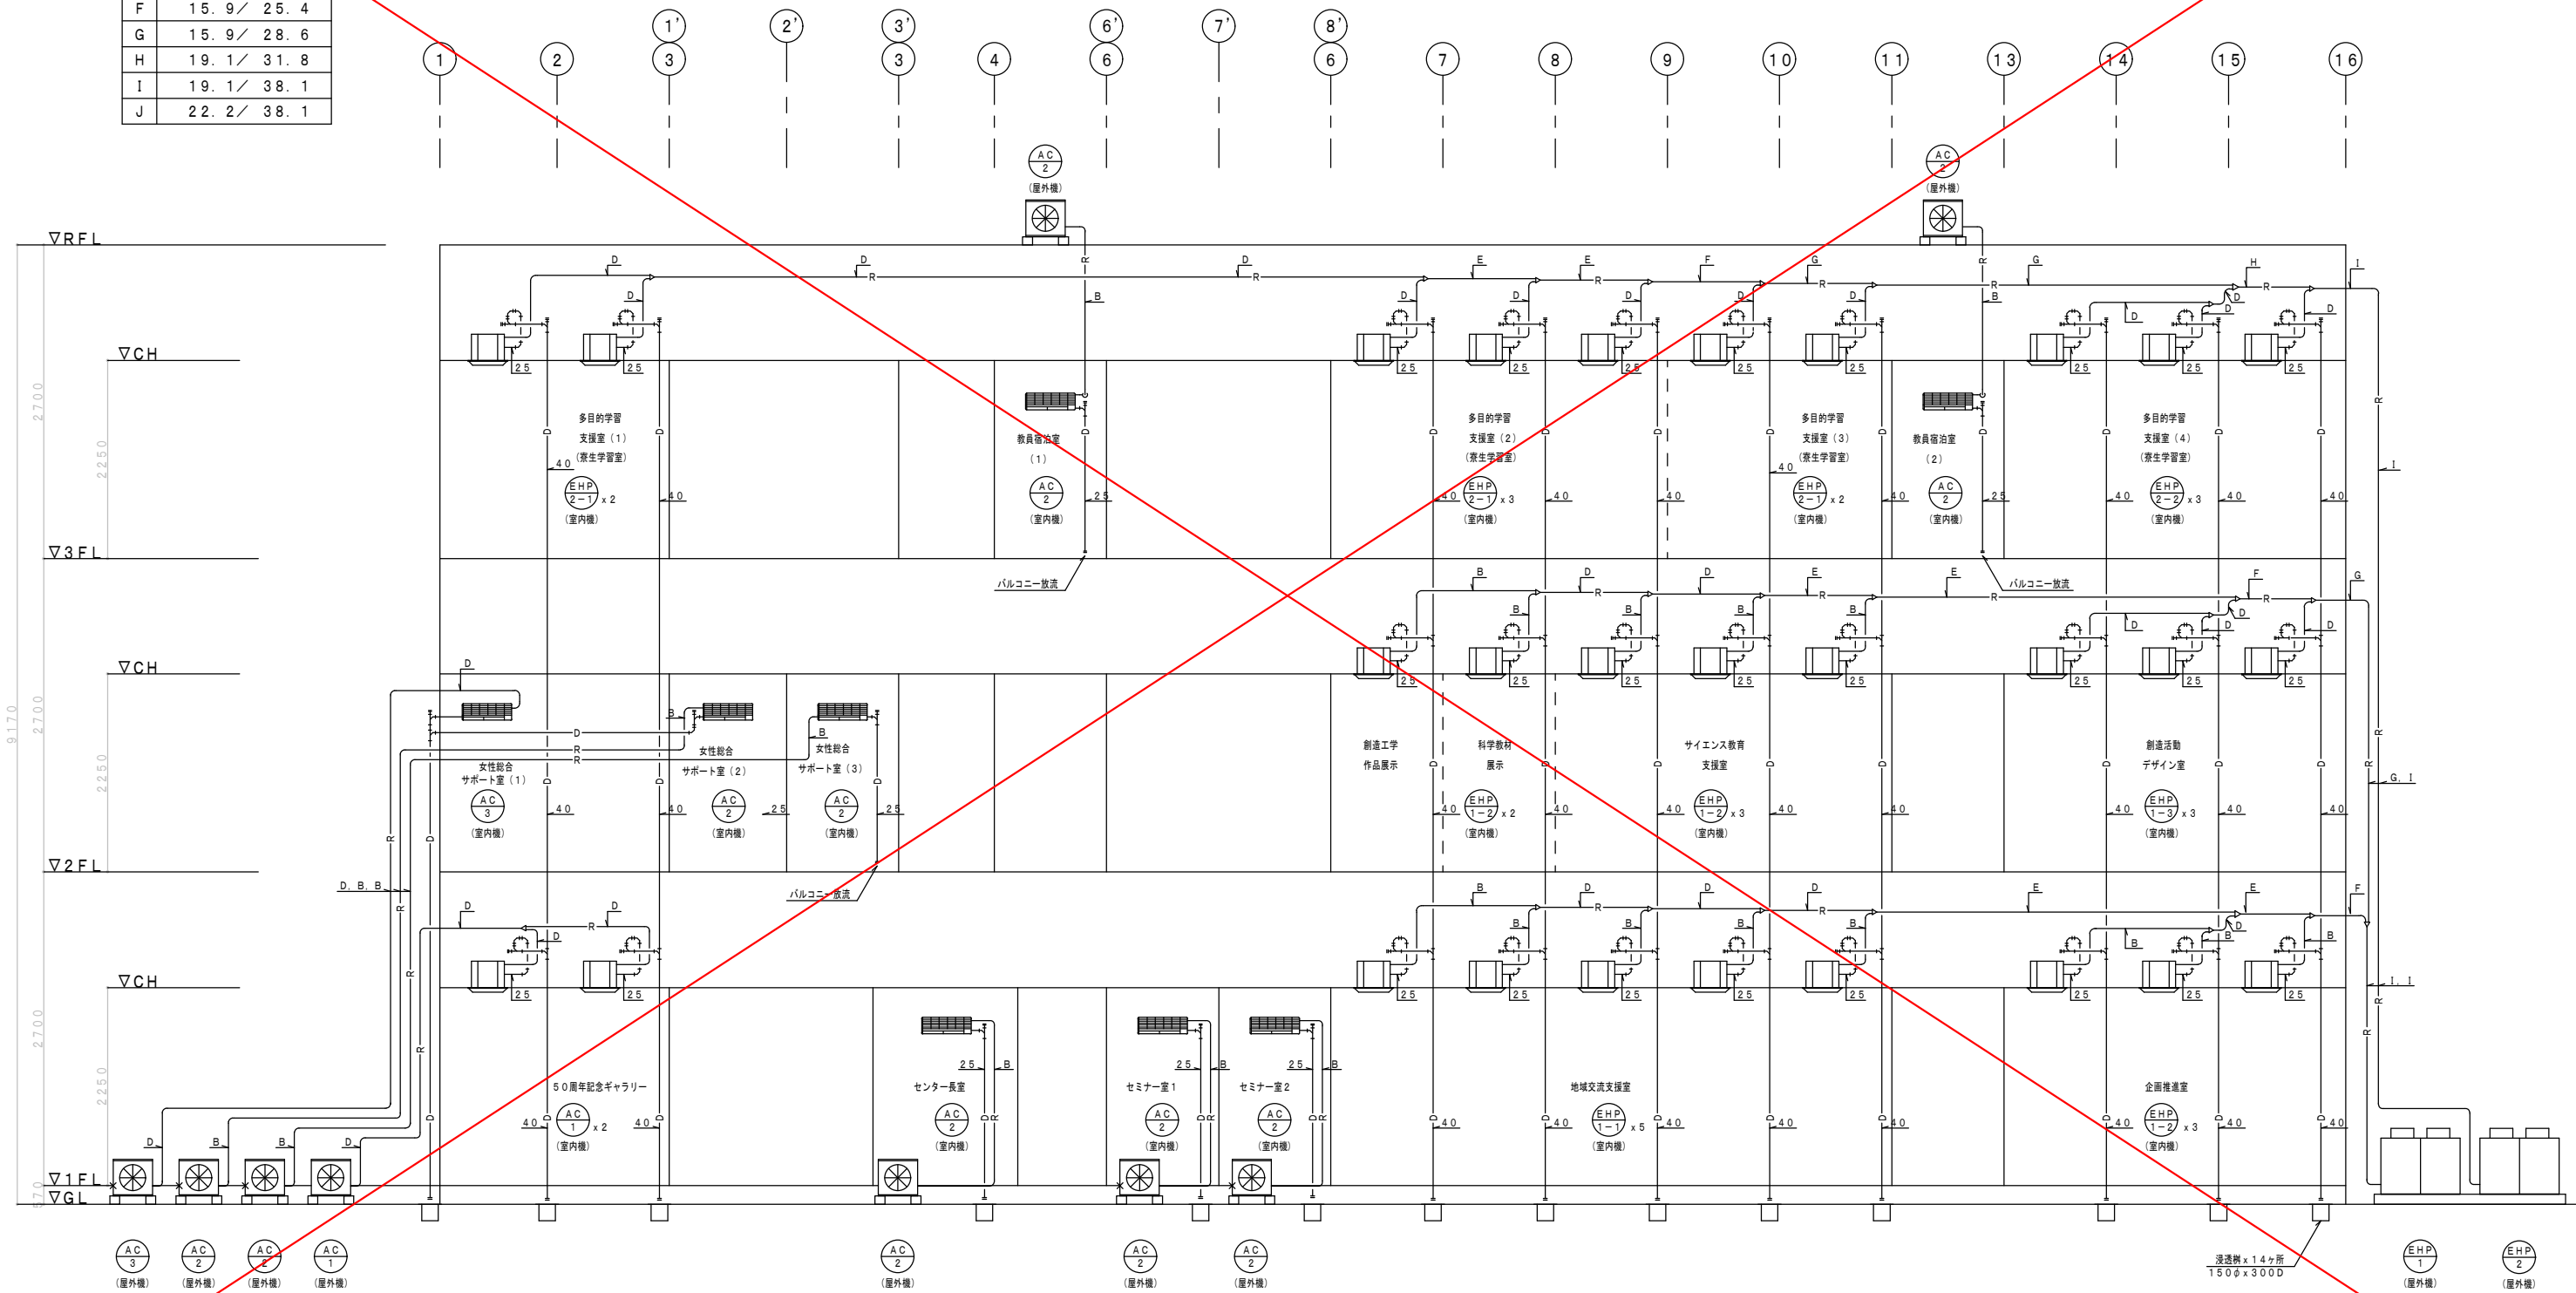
| F | 15.9/25.4 |
|---|---|
| G | 15.9/28.6 |
| H | 19.1/31.8 |
| I | 19.1/38.1 |
| J | 22.2/38.1 |

1' 2' 3' 6' 7' 8'
1 2 3 3 4 6 6 7 8 9 10 11 13 14 15 16

AC 2 (屋外機)
AC 2 (屋外機)

▽RFL
▽CH
▽3FL
▽CH
▽2FL
▽CH
▽1FL
▽GL

2700 2250 2700 2250 2700 2250 9170

多目的学習 支援室(1) (寮生学習室) EHP 2-1 x2 (室内機)

教員宿泊室 (1) AC 2 (室内機)

多目的学習 支援室(2) (寮生学習室) EHP 2-1 x3 (室内機)

多目的学習 支援室(3) (寮生学習室) EHP 2-1 x2 (室内機)

教員宿泊室 (2) AC 2 (室内機)

多目的学習 支援室(4) (寮生学習室) EHP 2-2 x3 (室内機)

バルコニー放流
バルコニー放流

女性総合 サポート室(1) AC 3 (室内機)
女性総合 サポート室(2) AC 2 (室内機)
女性総合 サポート室(3) AC 2 (室内機)

創造工学 作品展示
科学教材 展示 EHP 1-2 x2 (室内機)
サイエンス教育 支援室 EHP 1-3 x3 (室内機)
創造活動 デザイン室 EHP 1-3 x3 (室内機)

バルコニー放流

D.B.B

50周年記念ギャラリー AC 1 x2 (室内機)
センター長室 AC 2 (室内機)
セミナー室1 AC 2 (室内機)
セミナー室2 AC 2 (室内機)
地域交流支援室 EHP 1-1 x5 (室内機)
企画推進室 EHP 1-2 x3 (室内機)

D B B D R R R R D B E F G H I G G.I F I.I

40 25

AC 3 (屋外機) AC 2 (屋外機) AC 2 (屋外機) AC 1 (屋外機) AC 2 (屋外機) AC 2 (屋外機) AC 2 (屋外機)

浸透桝 x 14ヶ所 150φ x 300D

EHP 1 (屋外機) EHP 2 (屋外機)